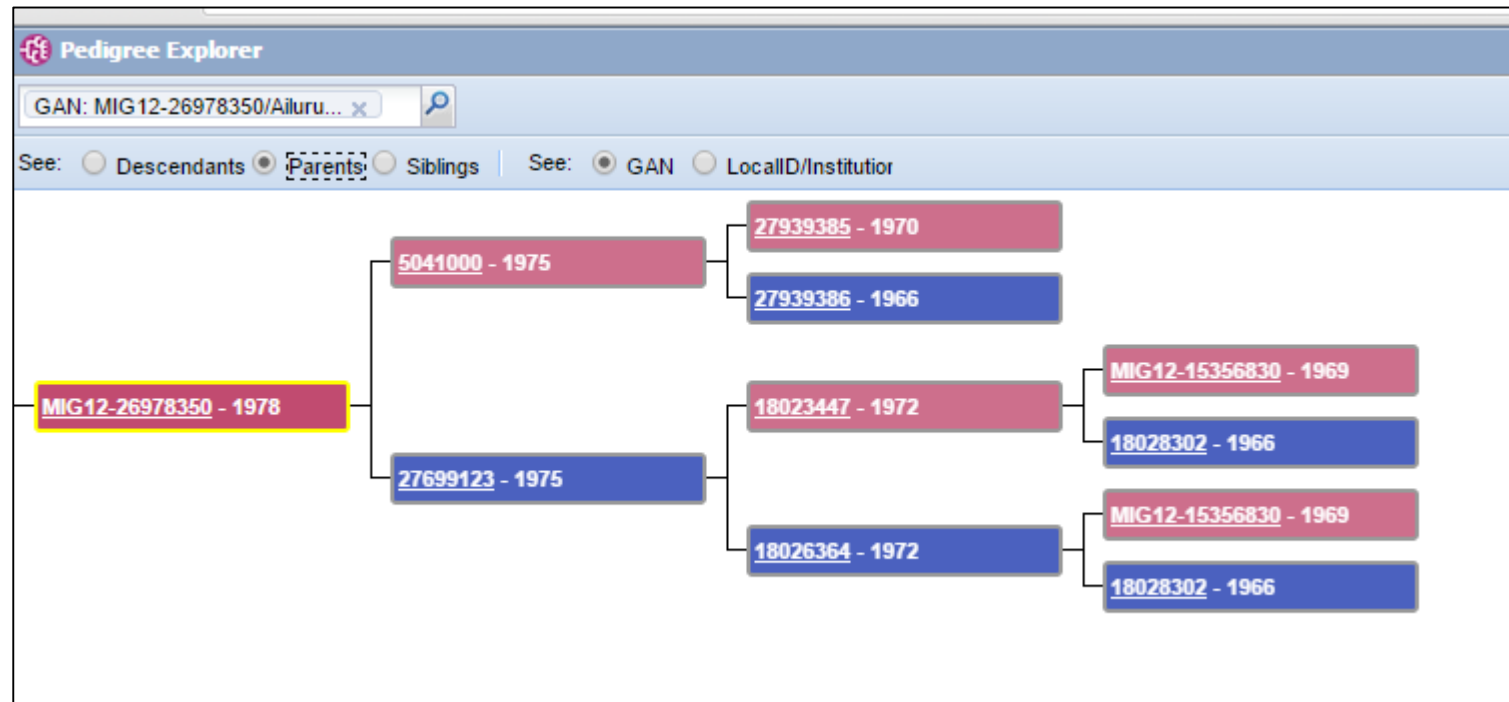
Pedigree Explorer

GAN: MIG12-26978350/Ailuru... ×

See: Descendants Parents Siblings See: GAN LocalID/Institutior

MIG12-26978350 - 1978

5041000 - 1975

27699123 - 1975

27939385 - 1970

27939386 - 1966

18023447 - 1972

18026364 - 1972

MIG12-15356830 - 1969

18028302 - 1966

MIG12-15356830 - 1969

18028302 - 1966